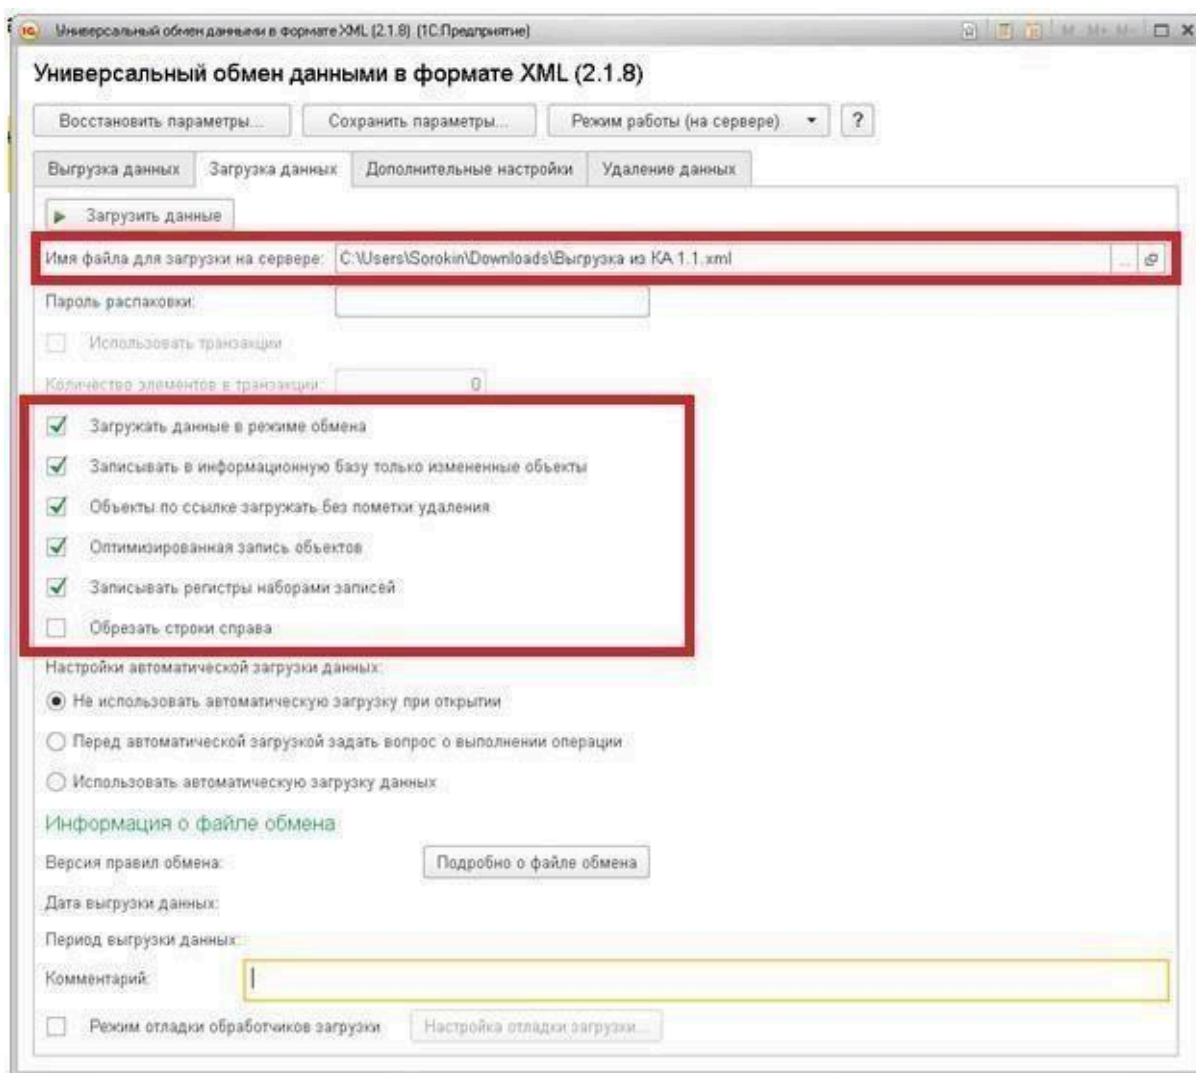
Универсальный обмен данными в формате XML (2.1.8) (1С:Предприятие)

M M+ M-

Универсальный обмен данными в формате XML (2.1.8)

Восстановить параметры...
Сохранить параметры...
Режим работы (на сервере)
?

Выгрузка данных
Загрузка данных
Дополнительные настройки
Удаление данных

Загрузить данные

Имя файла для загрузки на сервере: C:\Users\Sorokin\Downloads\Выгрузка из КА 1.1.xml

Пароль распаковки:

Использовать транзакции

Количество элементов в транзакции: 0

Загружать данные в режиме обмена
Записывать в информационную базу только измененные объекты
Объекты по ссылке загружать без пометки удаления
Оптимизированная запись объектов
Записывать регистры наборами записей
Обрезать строки справа

Настройки автоматической загрузки данных:
Не использовать автоматическую загрузку при открытии
Перед автоматической загрузкой задать вопрос о выполнении операции
Использовать автоматическую загрузку данных

Информация о файле обмена

Версия правил обмена:
Подробно о файле обмена
Дата выгрузки данных:
Период выгрузки данных:
Комментарий:

Режим отладки обработчиков загрузки
Настройка отладки загрузки...